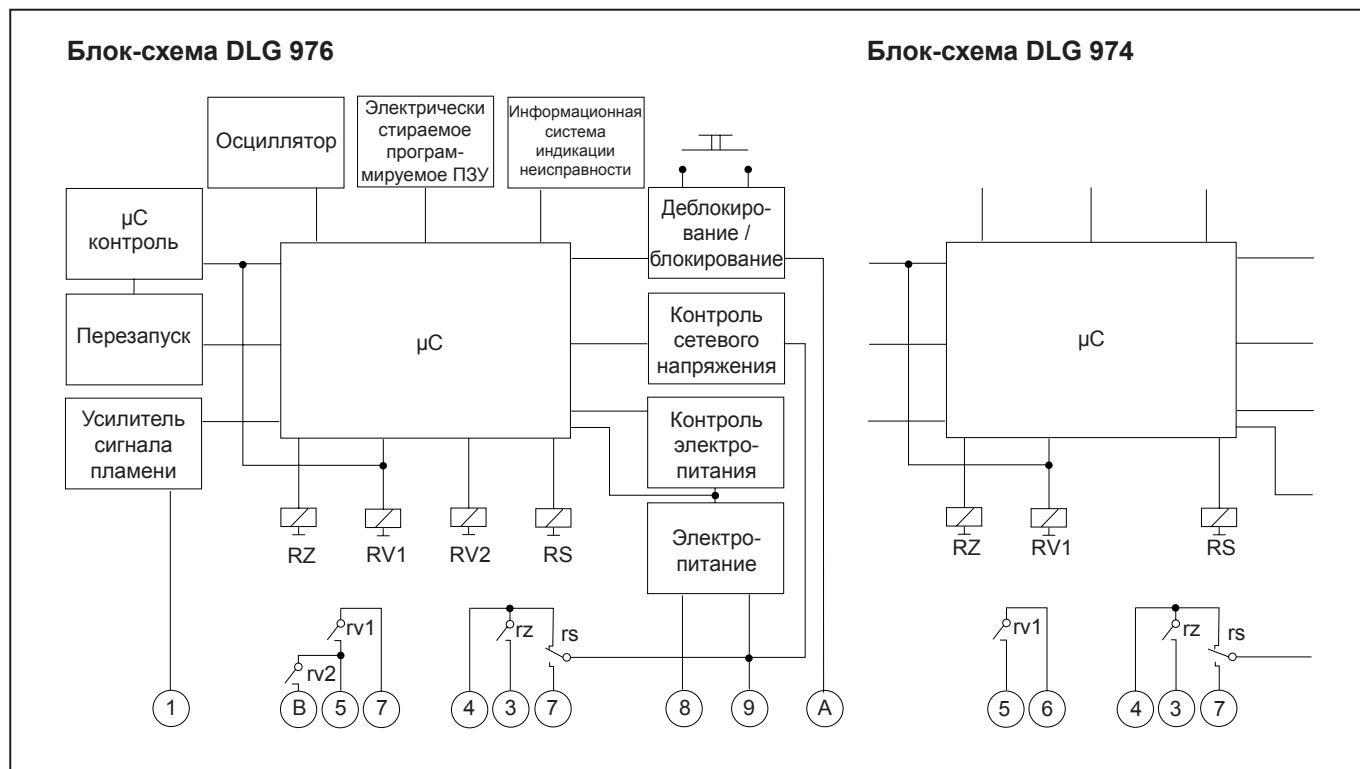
Блок-схема DLG 976

Осциллятор

Электрически стираемое программируемое ПЗУ

Информационная система индикации неисправности

μC контроль

Деблокирование / блокирование

Перезапуск

μC

Контроль сетевого напряжения

Усилитель сигнала пламени

Контроль электропитания

Электропитание

RZ RV1 RV2 RS

rv1 rv2 rz rs

1 B 5 7 4 3 7 8 9 A

Блок-схема DLG 974

μC

RZ RV1 RS

rv1 rz rs

5 6 4 3 7